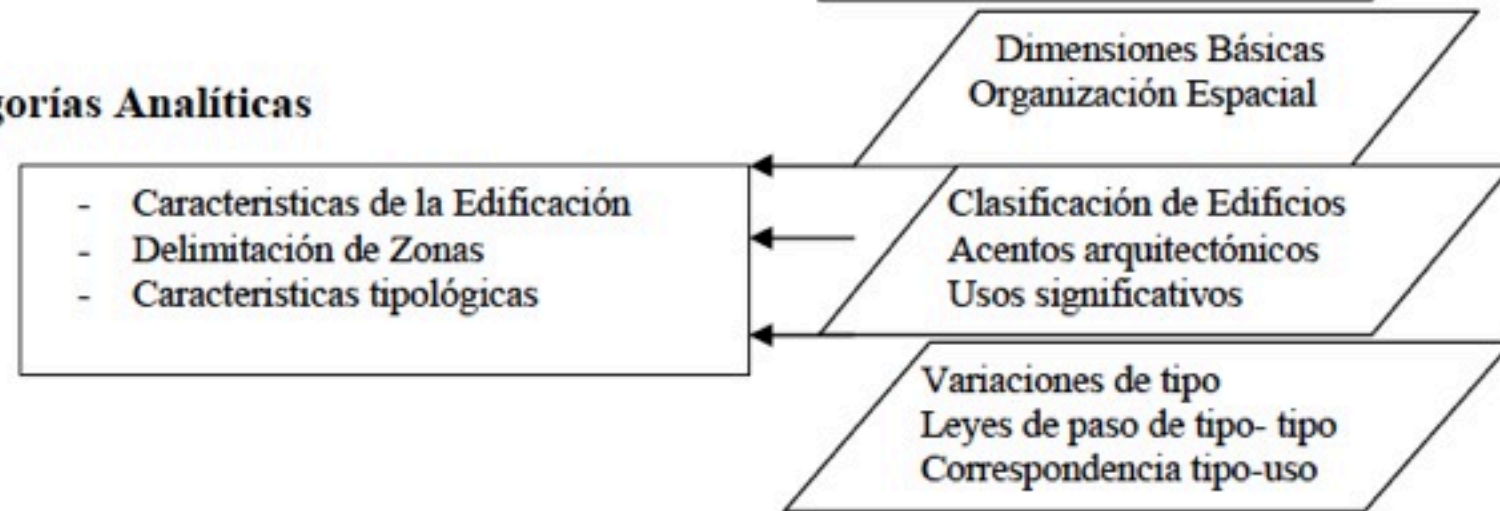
gorías Analíticas

- Caracteristicas de la Edificación
- Delimitación de Zonas
- Caracteristicas tipológicas

Dimensiones Básicas
Organización Espacial

Clasificación de Edificios
Acentos arquitectónicos
Usos significativos

Variaciones de tipo
Leyes de paso de tipo- tipo
Correspondencia tipo-uso